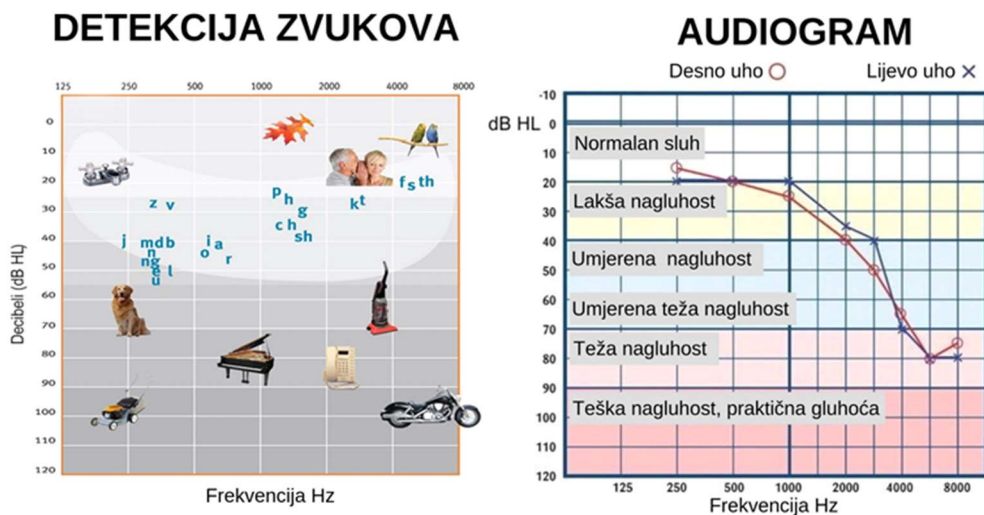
DETEKCIJA ZVUKOVA

125 250 500 1000 2000 4000 8000

0
10
20
30
40
50
60
70
80
90
100
110
120

Decibeli (dB HL)

z v
j m d b
n
n g e
u l
o i a
r
p h
g
c h
sh
k t
f s th

Frekvencija Hz

AUDIOGRAM

Desno uho ○ Lijevo uho ×

dB HL

-10
0
10
20
30
40
50
60
70
80
90
100
110
120

Normalan sluh
Lakša nagluhost
Umjerena nagluhost
Umjerena teža nagluhost
Teža nagluhost
Teška nagluhost, praktična gluhoća

125 250 500 1000 2000 4000 8000
Frekvencija Hz